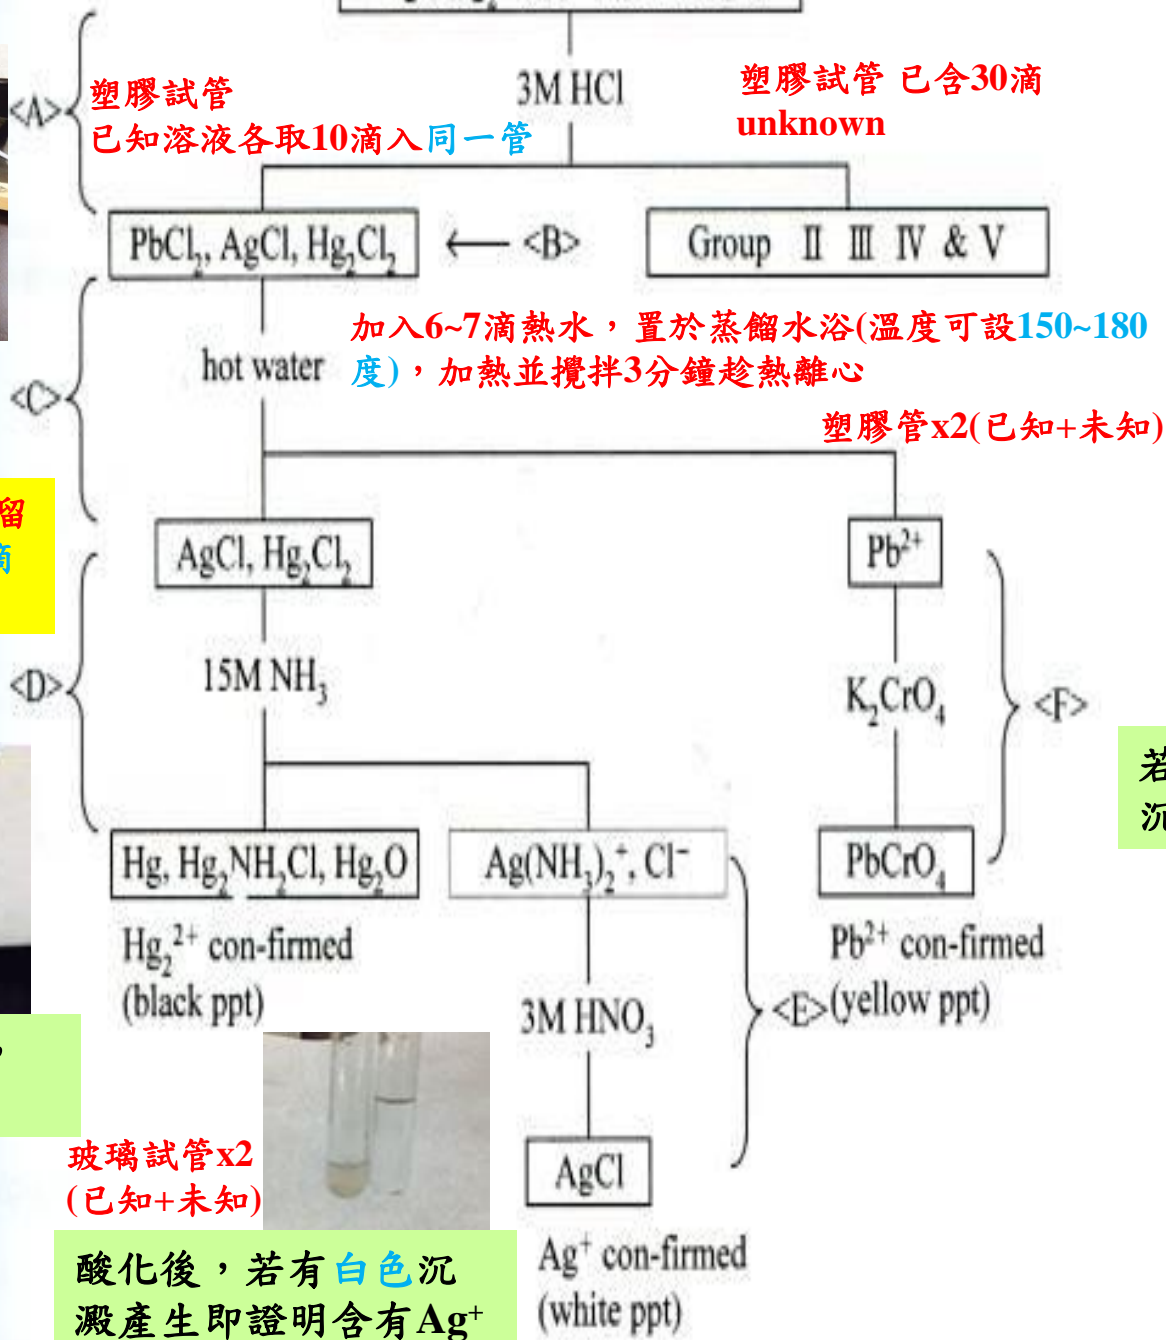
塑膠試管
已知溶液各取10滴入同一管

<A>

3M HCl

塑膠試管 已含30滴 unknown

$PbCl_2$, AgCl, $Hg_2Cl_2$ ⟵ <B>

Group II III IV & V

加入6~7滴熱水，置於蒸餾水浴(溫度可設150~180度)，加熱並攪拌3分鐘趁熱離心

<C>

hot water

塑膠管x2(已知+未知)

留
滴

AgCl, $Hg_2Cl_2$

$Pb^{2+}$

<D>

15M $NH_3$

$K_2CrO_4$

<F>

若
沉

Hg, $Hg_2NH_2Cl$, $Hg_2O$

$Ag(NH_3)_2^+$, $Cl^-$

$PbCrO_4$

$Hg_2^{2+}$ con-firmed
(black ppt)

$Pb^{2+}$ con-firmed
<E>(yellow ppt)

3M $HNO_3$

玻璃試管x2
(已知+未知)

AgCl

酸化後，若有白色沉澱產生即證明含有$Ag^+$

$Ag^+$ con-firmed
(white ppt)